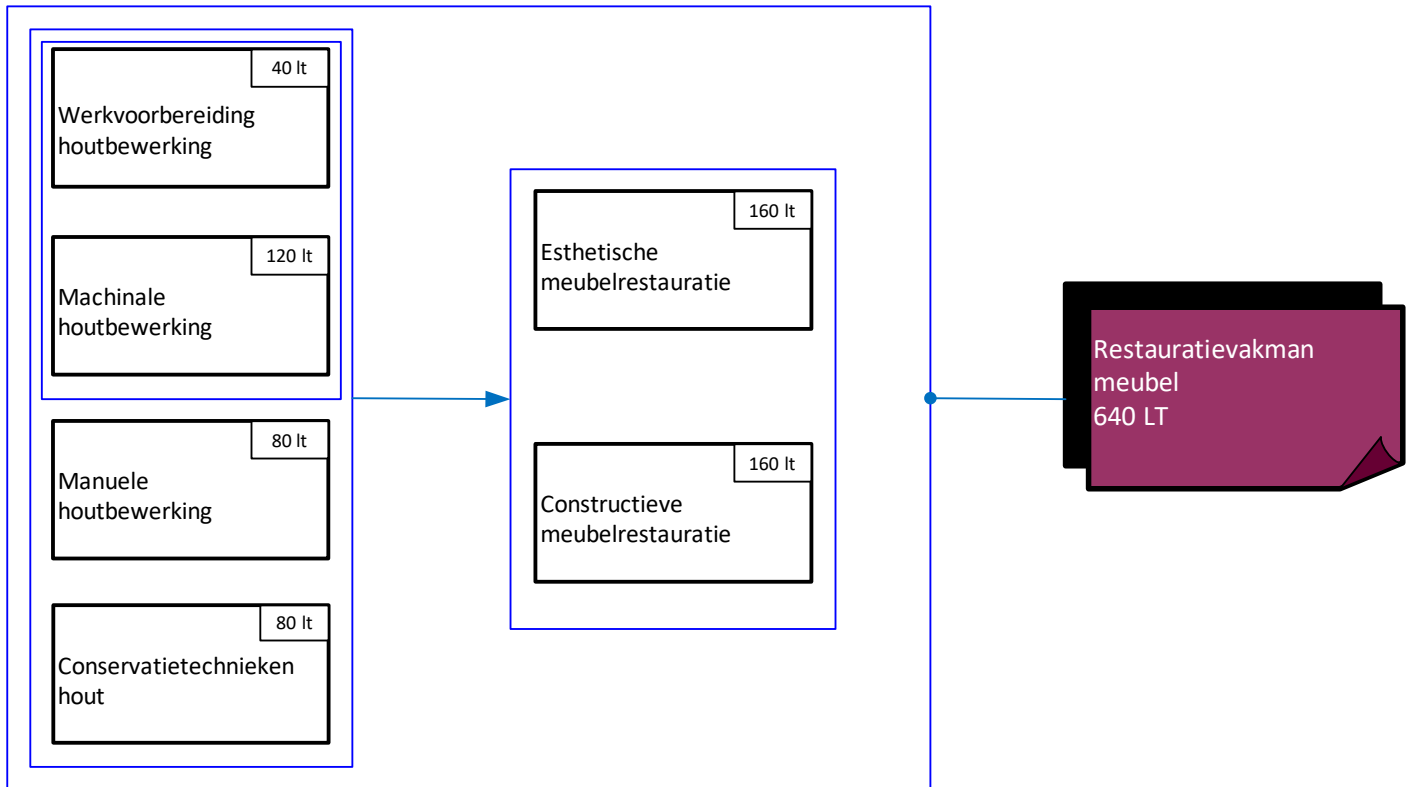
40 lt
Werkvoorbereiding houtbewerking

120 lt
Machinale houtbewerking

80 lt
Manuele houtbewerking

80 lt
Conservatietechnieken hout

160 lt
Esthetische meubelrestauratie

160 lt
Constructieve meubelrestauratie

Restauratievakman meubel
640 LT